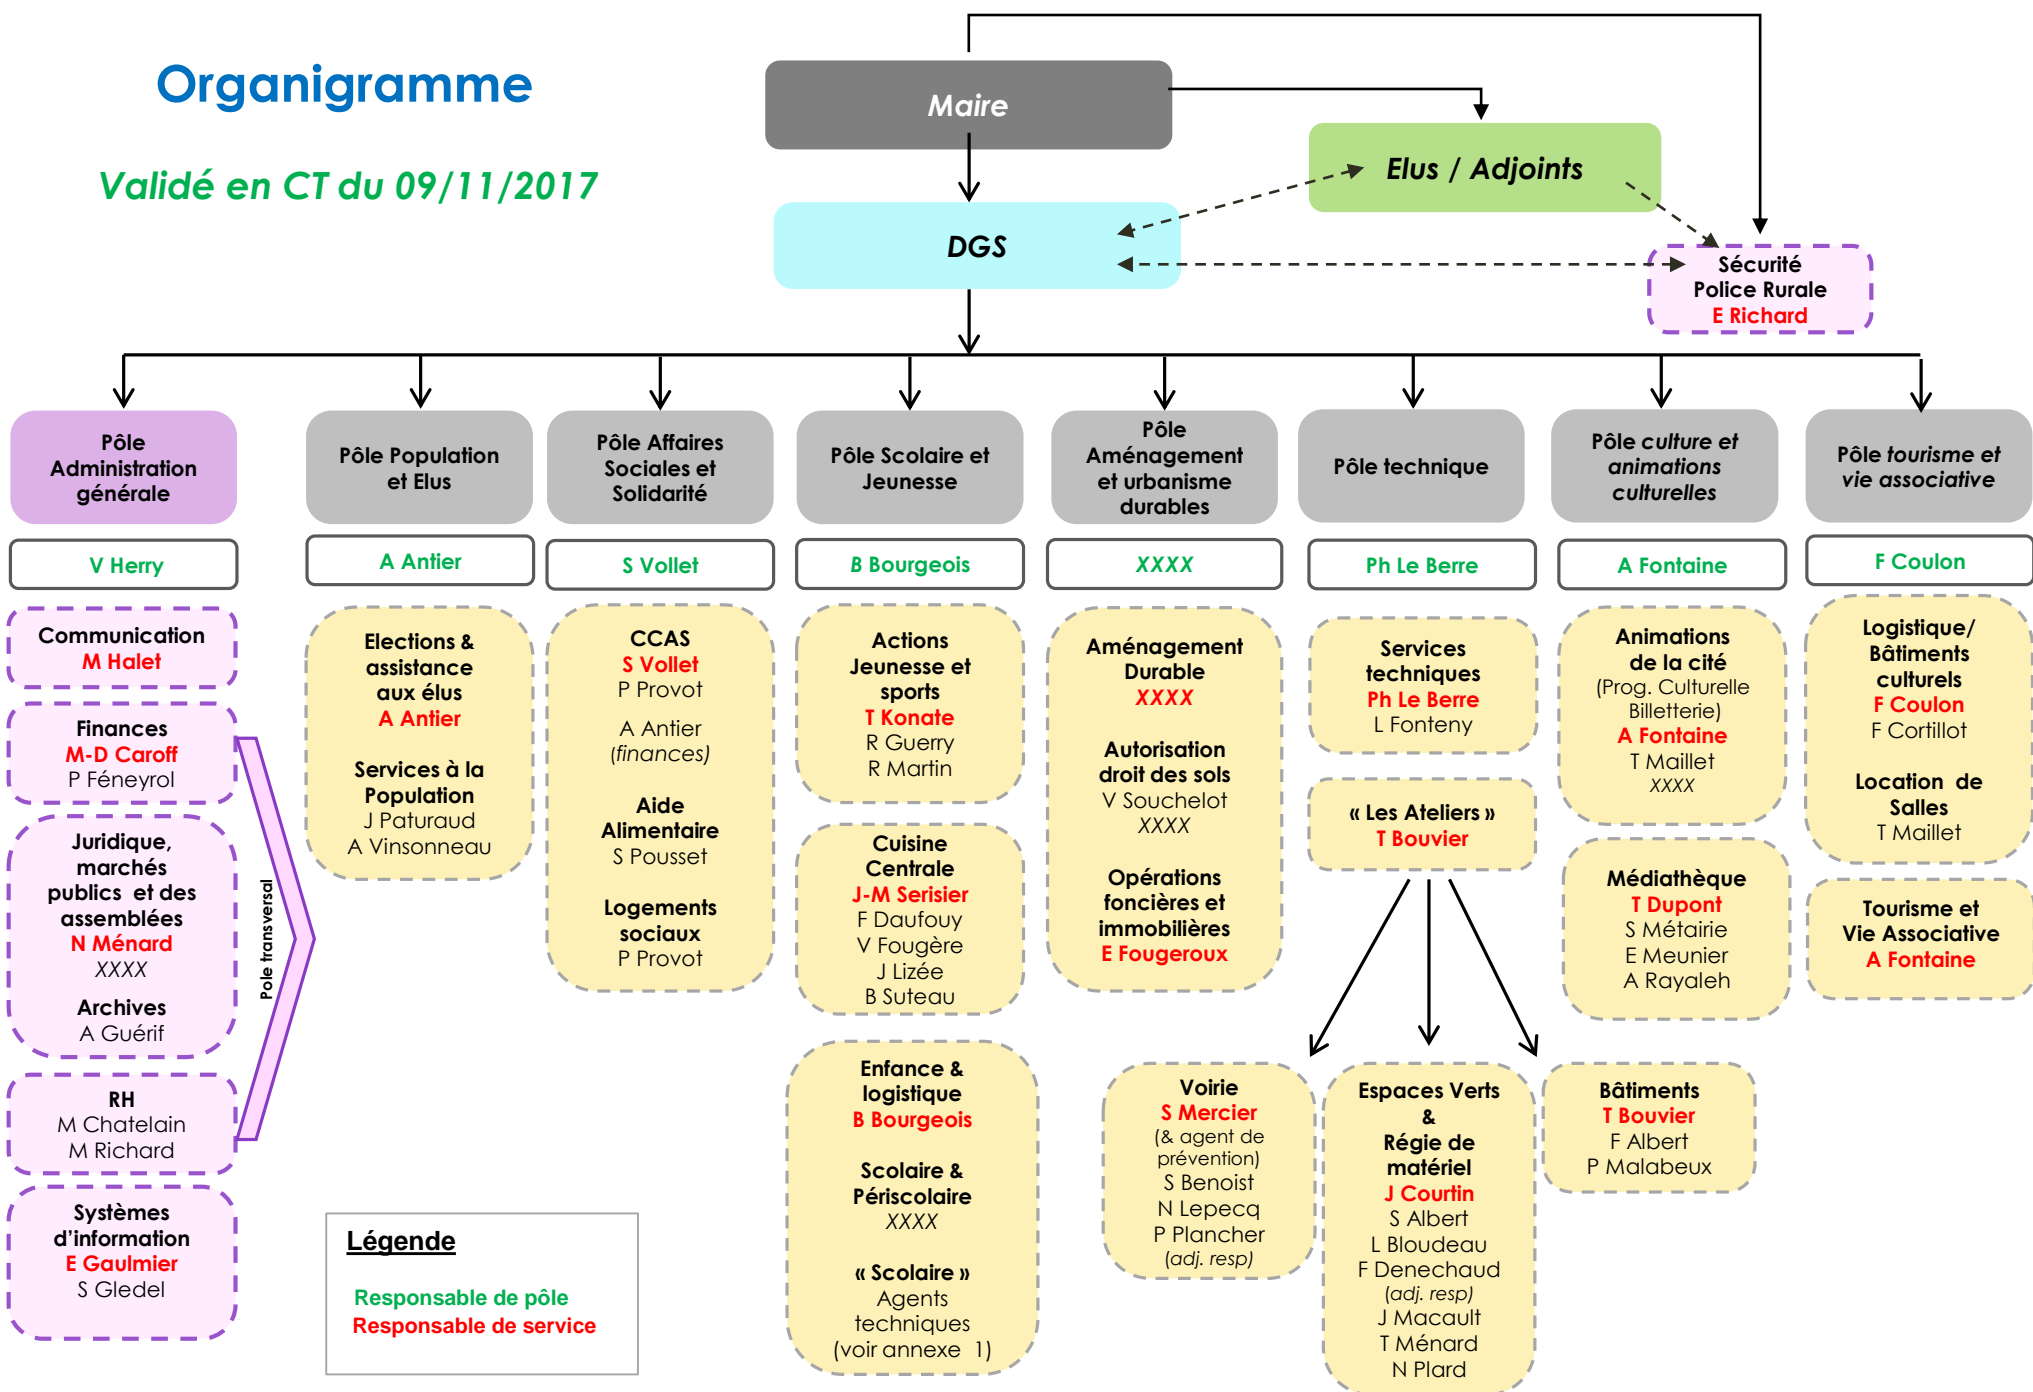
Organigramme

Validé en CT du 09/11/2017

Maire

Elus / Adjoints

DGS

Sécurité
Police Rurale
E Richard

Pôle Administration générale

V Herry

Communication
M Halet

Finances
M-D Caroff
P Féneyrol

Juridique, marchés publics et des assemblées
N Ménard
XXXX

Archives
A Guérif

RH
M Chatelain
M Richard

Systèmes d'information
E Gaulmier
S Gledel

Pole transversal

Pôle Population et Elus

A Antier

Elections & assistance aux élus
A Antier

Services à la Population
J Paturaud
A Vinsonneau

Pôle Affaires Sociales et Solidarité

S Vollet

CCAS
S Vollet
P Provot

A Antier
(finances)

Aide Alimentaire
S Pousset

Logements sociaux
P Provot

Pôle Scolaire et Jeunesse

B Bourgeois

Actions Jeunesse et sports
T Konate
R Guerry
R Martin

Cuisine Centrale
J-M Serisier
F Daufouy
V Fougère
J Lizée
B Suteau

Enfance & logistique
B Bourgeois

Scolaire & Périscolaire
XXXX

« Scolaire »
Agents techniques
(voir annexe 1)

Pôle Aménagement et urbanisme durables

XXXX

Aménagement Durable
XXXX

Autorisation droit des sols
V Souchelot
XXXX

Opérations foncières et immobilières
E Fougeroux

Pôle technique

Ph Le Berre

Services techniques
Ph Le Berre
L Fonteny

« Les Ateliers »
T Bouvier

Voirie
S Mercier
(& agent de prévention)
S Benoist
N Lepecq
P Plancher
(adj. resp)

Espaces Verts & Régie de matériel
J Courtin
S Albert
L Bloudeau
F Denechaud
(adj. resp)
J Macault
T Ménard
N Plard

Bâtiments
T Bouvier
F Albert
P Malabeux

Pôle culture et animations culturelles

A Fontaine

Animations de la cité
(Prog. Culturelle Billetterie)
A Fontaine
T Maillet
XXXX

Médiathèque
T Dupont
S Métairie
E Meunier
A Rayaleh

Pôle tourisme et vie associative

F Coulon

Logistique/ Bâtiments culturels
F Coulon
F Cortillot

Location de Salles
T Maillet

Tourisme et Vie Associative
A Fontaine

Légende

Responsable de pôle
Responsable de service